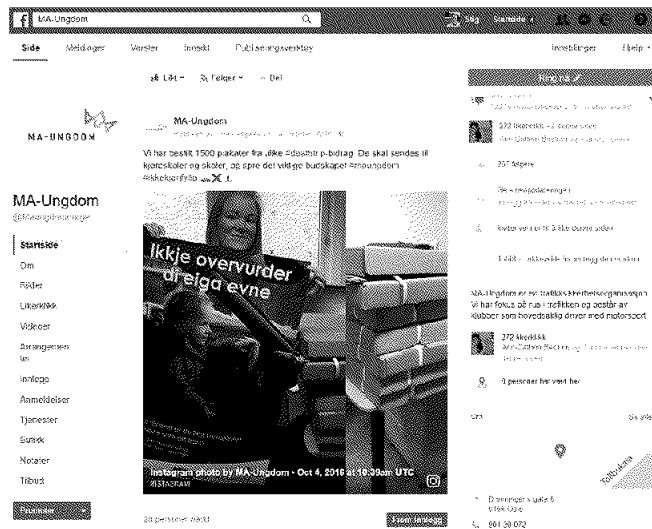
MA-Ungdom

Søk Startside

Side Meldinger Varsler Innsikt Publiseringsverktøy Innstillinger Hjelp

Likt Følger Del

MA-UNGDOM

MA-Ungdom
@Maungdomsorge

Startside
Om
Bilder
Liker-klikk
Videoer
Arrangementer
Innlegg
Anmeldelser
Tjenester
Butikk
Notater
Tilbud

Promoter

MA-Ungdom

Vi har bestilt 1500 plakater fra #ikke #dewhir p-bidrag. De skal sendes til kjøreskoler og skoler, og spre det viktige budskapet #maungdom #ikkekjørfylla

Ikkje overvurder di eiga evne

Instagram photo by MA-Ungdom • Oct 4, 2016 at 10:39am UTC
INSTAGRAM

20 personer nådd

Ring nå

272 liker dette · 4 denne uken

297 følgere

Se sidespørsmålene

1 488 ... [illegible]

MA-Ungdom er en trafikksikkerhetsorganisasjon. Vi har fokus på rus i trafikken og består av klubber som hovedsakelig driver med motorsport.

272 liker dette

9 personer har vært her

Se alle

Tollbukta

Dronningens gate 8
0164 Oslo

901 30 072